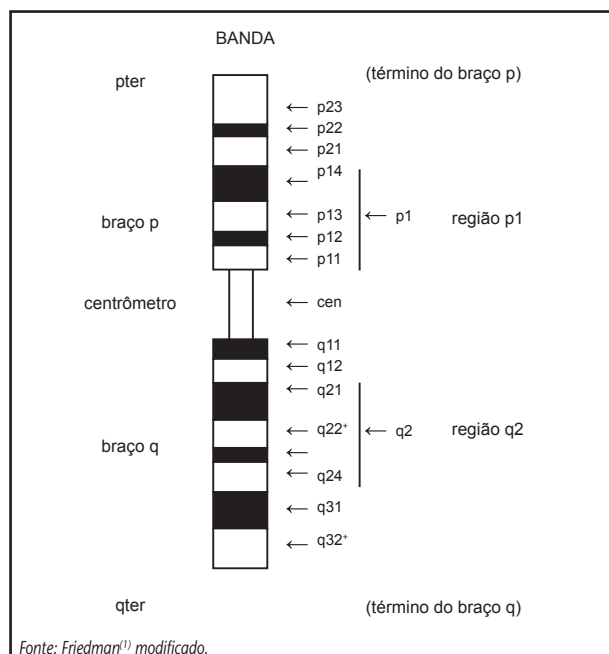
BANDA

pter

(término do braço p)

← p23
← p22
← p21
← p14
← p13
← p12
← p11

← p1

região p1

braço p

centrômetro

← cen

← q11
← q12
← q21
← q22$^+$
←
← q24
← q31
← q32$^+$

← q2

região q2

braço q

qter

(término do braço q)

Fonte: Friedman$^{(1)}$ modificado.